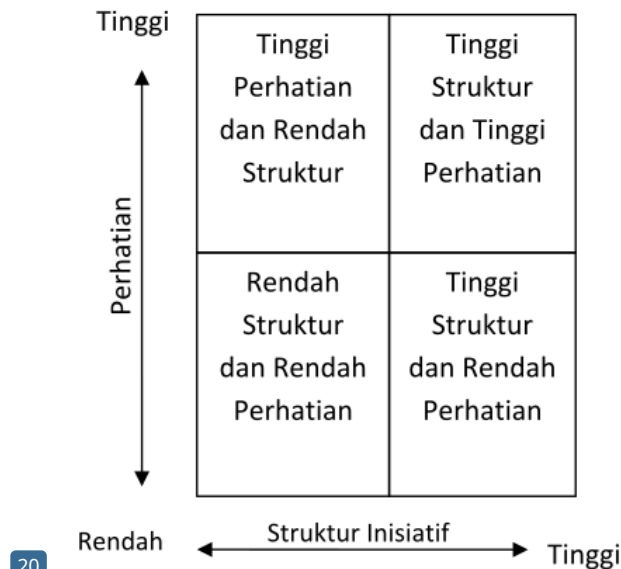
Tinggi

Perhatian

| Tinggi Perhatian dan Rendah Struktur | Tinggi Struktur dan Tinggi Perhatian |
|---|---|
| Rendah Struktur dan Rendah Perhatian | Tinggi Struktur dan Rendah Perhatian |

Rendah

Struktur Inisiatif

Tinggi

20